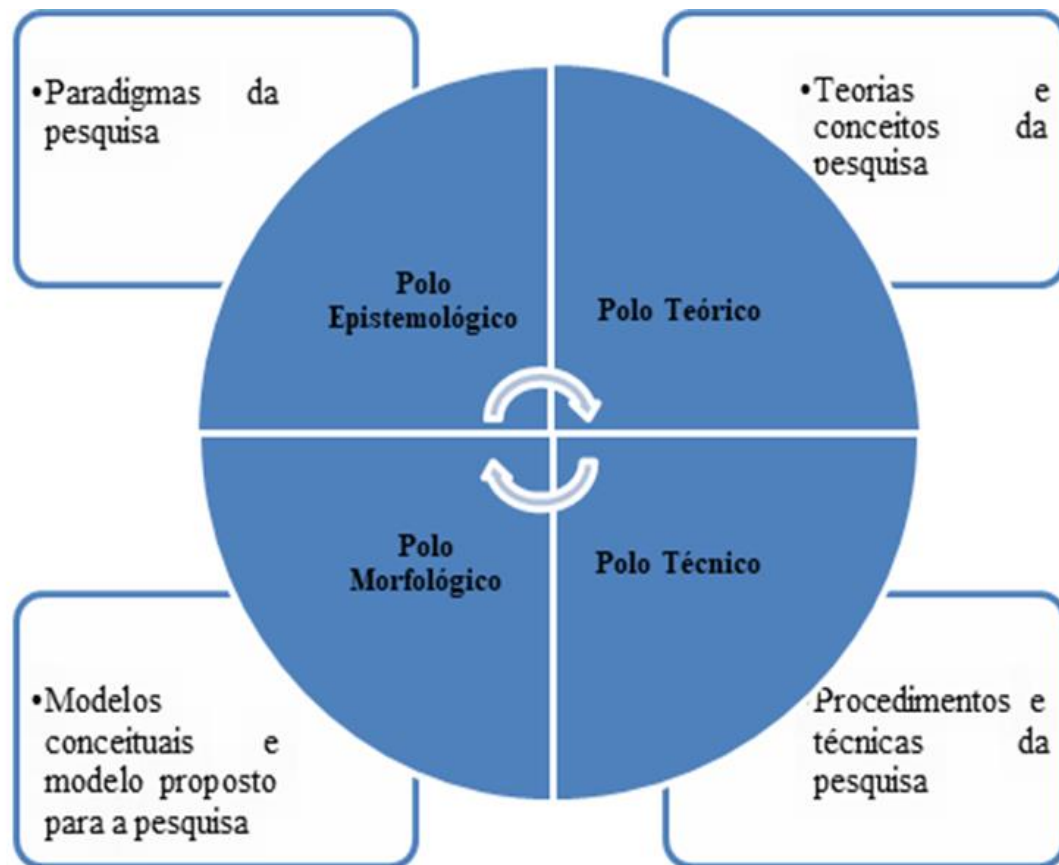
•Paradigmas da pesquisa

•Teorias e conceitos da pesquisa

Polo Epistemológico

Polo Teórico

Polo Morfológico

Polo Técnico

•Modelos conceituais e modelo proposto para a pesquisa

Procedimentos e técnicas da pesquisa